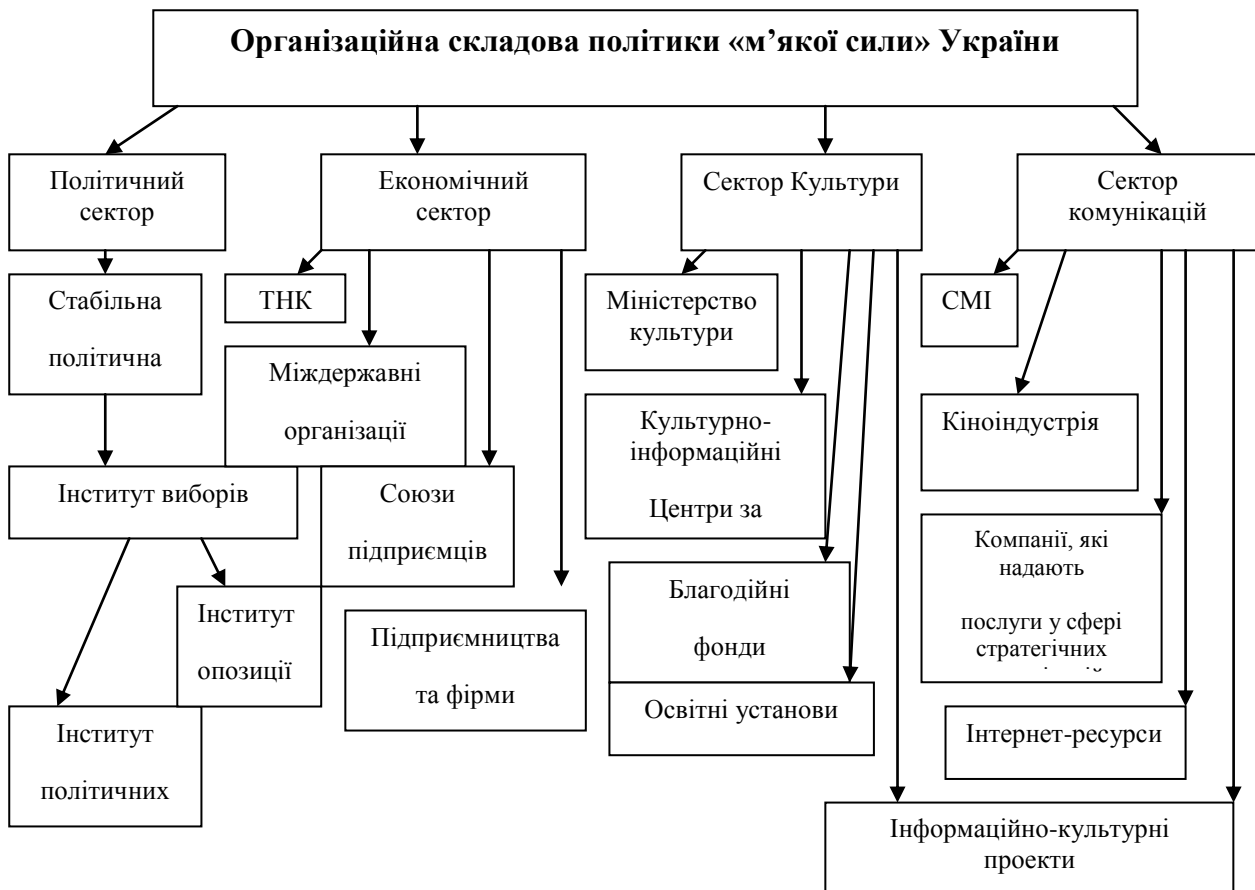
Організаційна складова політики «м'якої сили» України

Політичний сектор

Стабільна політична

Інститут виборів

Інститут опозиції

Інститут політичних

Економічний сектор

ТНК

Міждержавні організації

Союзи підприємців

Підприємництва та фірми

Сектор Культури

Міністерство культури

Культурно-інформаційні Центри за

Благодійні фонди

Освітні установи

Сектор комунікацій

СМІ

Кіноіндустрія

Компанії, які надають послуги у сфері стратегічних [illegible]

Інтернет-ресурси

Інформаційно-культурні проекти